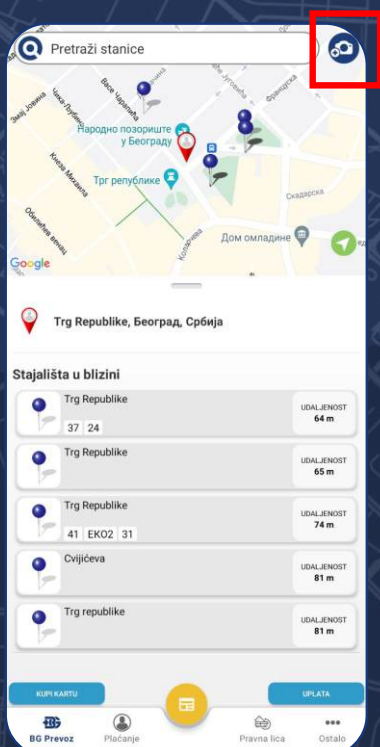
Pretraži stanice

Змај Јовина
Чика Љубина
Васе Чарапића
Француска
Народно позориште у Београду
Трг републике
Кнеза Михаила
Обилићев венац
Колрчева
Скадарска
Дом омладине
Google

Trg Republike, Београд, Србија

Stajališta u blizini

Trg Republike
37 24
UDALJENOST 64 m

Trg Republike
UDALJENOST 65 m

Trg Republike
41 EKO2 31
UDALJENOST 74 m

Cvijićeva
UDALJENOST 81 m

Trg republike
UDALJENOST 81 m

KUPI KARTU
UPLATA

BG Prevoz
Plaćanje
Pravna lica
Ostalo